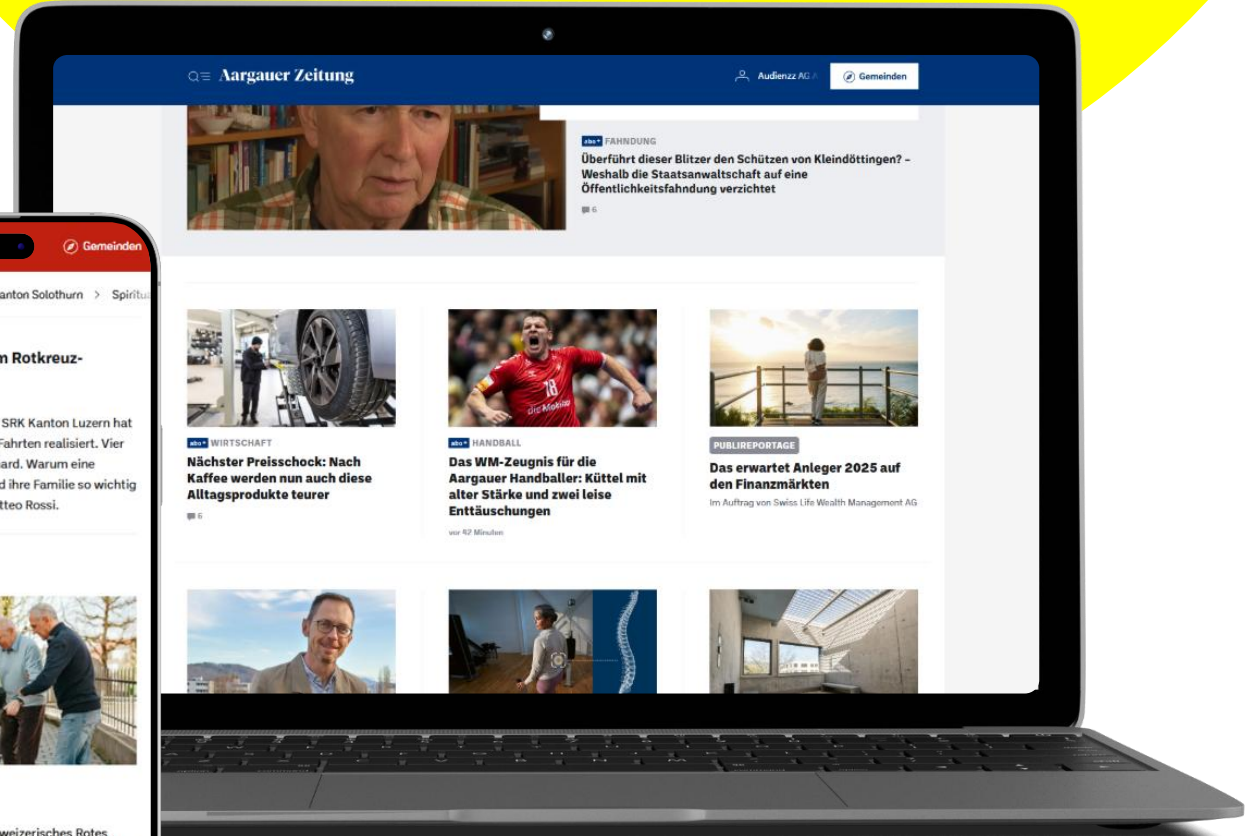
Aargauer Zeitung

Audienzz AG

Gemeinden

abo+ FAHNDUNG

Überführt dieser Blitzer den Schützen von Kleindöttingen? – Weshalb die Staatsanwaltschaft auf eine Öffentlichkeitsfahndung verzichtet

6

abo+ WIRTSCHAFT

Nächster Preisschock: Nach Kaffee werden nun auch diese Alltagsprodukte teurer

6

abo+ HANDBALL

Das WM-Zeugnis für die Aargauer Handballer: Küttel mit alter Stärke und zwei leise Enttäuschungen

vor 42 Minuten

PUBLIREPORTAGE

Das erwartet Anleger 2025 auf den Finanzmärkten

Im Auftrag von Swiss Life Wealth Management AG

Gemeinden

anton Solothurn > Spiritu

n Rotkreuz-

SRK Kanton Luzern hat Fahrten realisiert. Vier ard. Warum eine d ihre Familie so wichtig tteo Rossi.

weizerisches Rotes